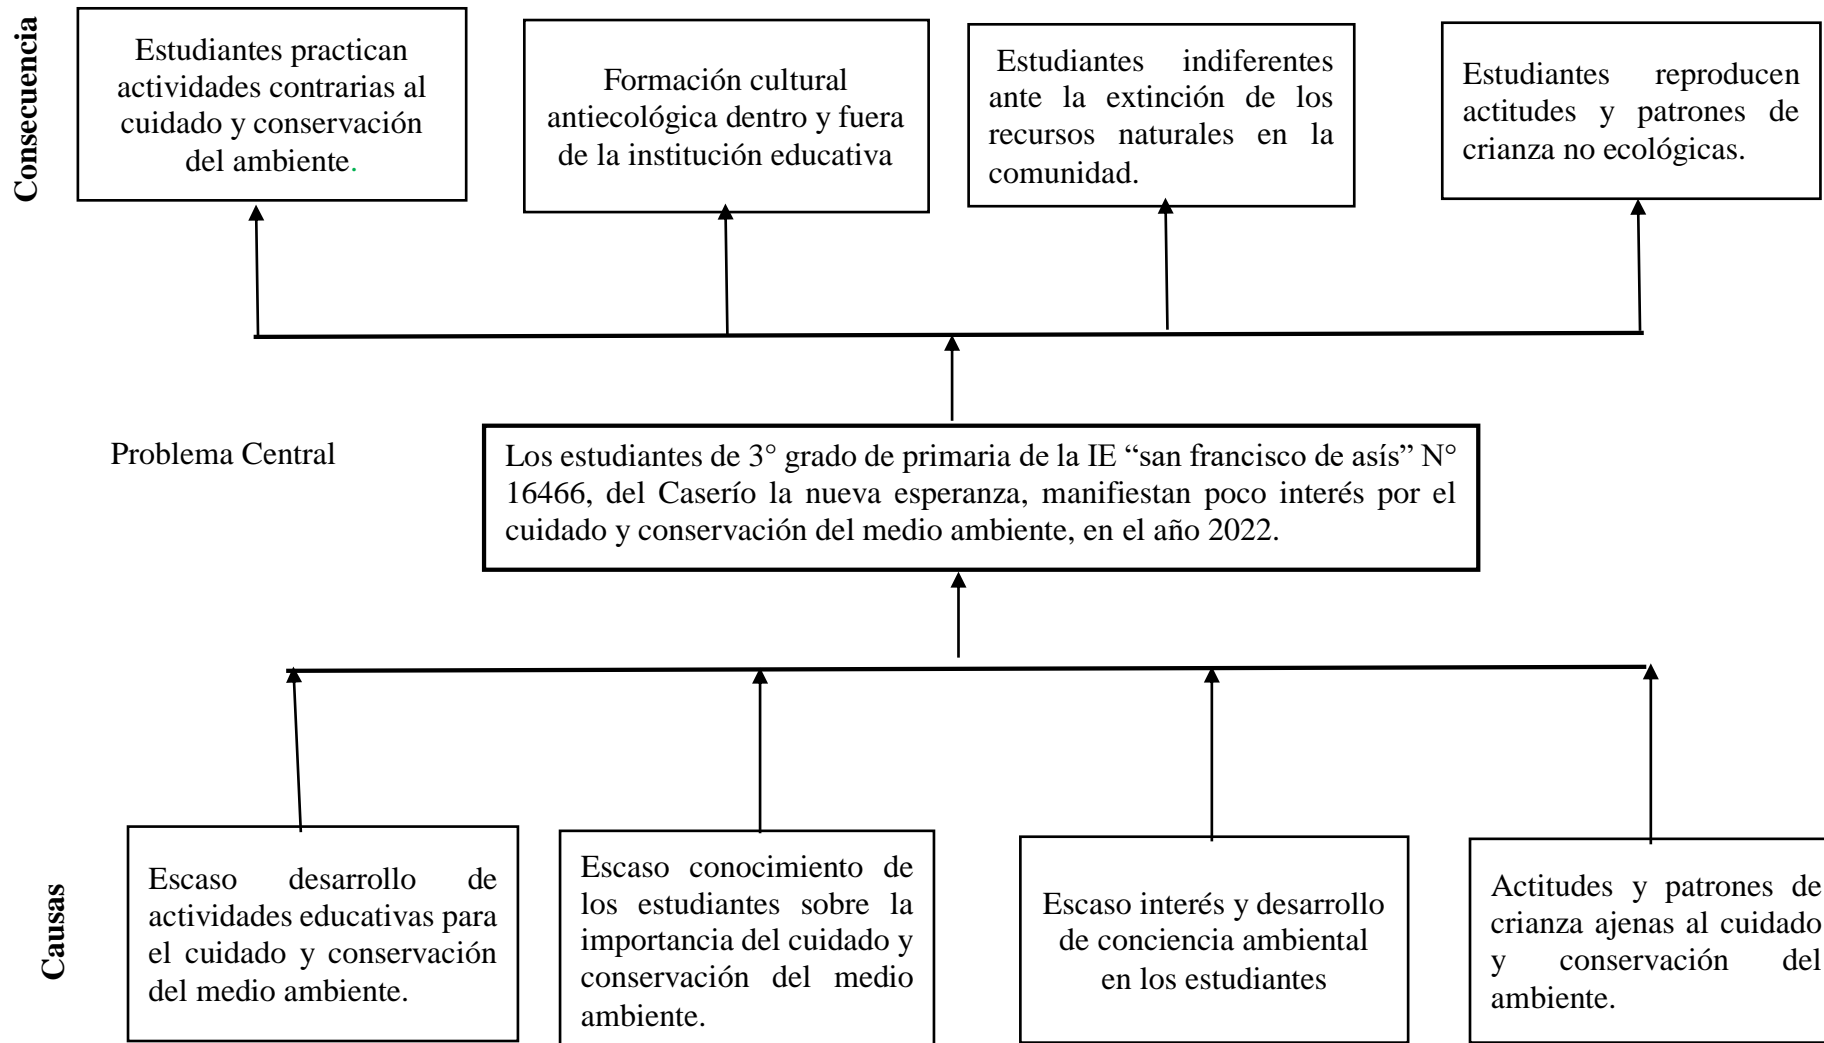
Consecuencia

Estudiantes practican actividades contrarias al cuidado y conservación del ambiente.

Formación cultural antiecológica dentro y fuera de la institución educativa

Estudiantes indiferentes ante la extinción de los recursos naturales en la comunidad.

Estudiantes reproducen actitudes y patrones de crianza no ecológicas.

Problema Central

Los estudiantes de 3° grado de primaria de la IE “san francisco de asís” N° 16466, del Caserío la nueva esperanza, manifiestan poco interés por el cuidado y conservación del medio ambiente, en el año 2022.

Causas

Escaso desarrollo de actividades educativas para el cuidado y conservación del medio ambiente.

Escaso conocimiento de los estudiantes sobre la importancia del cuidado y conservación del medio ambiente.

Escaso interés y desarrollo de conciencia ambiental en los estudiantes

Actitudes y patrones de crianza ajenas al cuidado y conservación del ambiente.